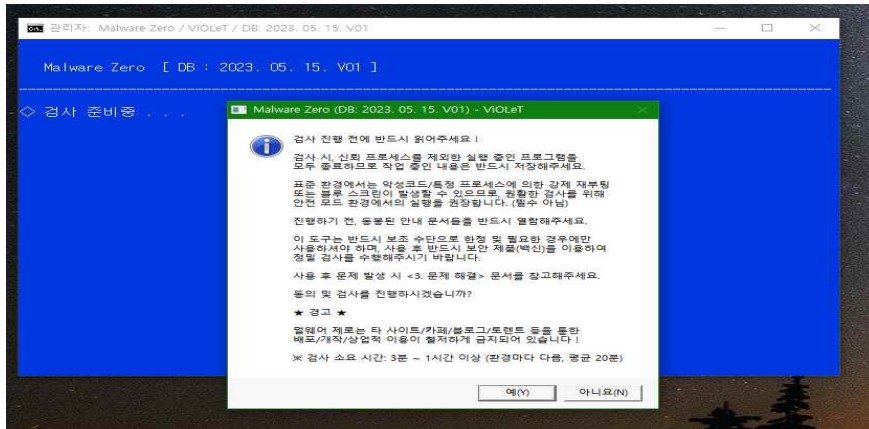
관리자: Malware Zero / ViOLeT / DB: 2023. 05. 15. V01

Malware Zero [ DB : 2023. 05. 15. V01 ]

◇ 검사 준비중 . . .

Malware Zero (DB: 2023. 05. 15. V01) - ViOLeT

검사 진행 전에 반드시 읽어주세요 !

검사 시, 신뢰 프로세스를 제외한 실행 중인 프로그램을 모두 종료하므로 작업 중인 내용은 반드시 저장해주세요.

표준 환경에서는 악성코드/특정 프로세스에 의한 강제 재부팅 또는 블루 스크린이 발생할 수 있으므로, 원활한 검사를 위해 안전 모드 환경에서의 실행을 권장합니다. (필수 아님)

진행하기 전, 동봉된 안내 문서들을 반드시 열람해주세요.

이 도구는 반드시 보조 수단으로 한정 및 필요한 경우에만 사용하셔야 하며, 사용 후 반드시 보안 제품(백신)을 이용하여 정밀 검사를 수행해주시기 바랍니다.

사용 후 문제 발생 시 <3. 문제 해결> 문서를 참고해주세요.

동의 및 검사를 진행하시겠습니까?

★ 경고 ★

멀웨어 제로는 타 사이트/카페/블로그/토렌트 등을 통한 배포/개작/상업적 이용이 철저하게 금지되어 있습니다 !

※ 검사 소요 시간: 3분 ~ 1시간 이상 (환경마다 다름, 평균 20분)

예(Y)

아니요(N)